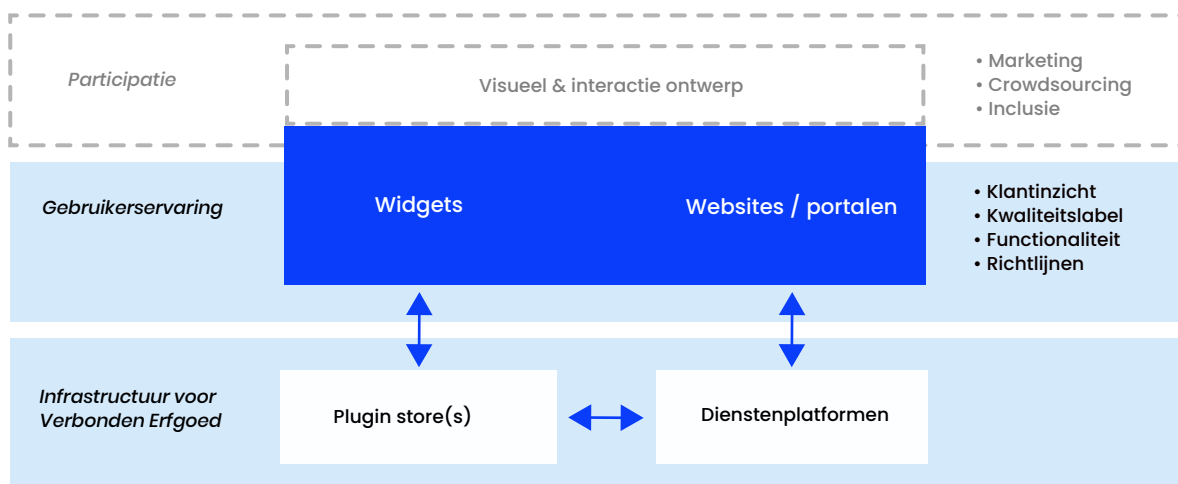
Participatie

Visueel & interactie ontwerp

• Marketing
• Crowdsourcing
• Inclusie

Gebruikerservaring

Widgets

Websites / portalen

• Klantinzicht
• Kwaliteitslabel
• Functionaliteit
• Richtlijnen

Infrastructuur voor Verbonden Erfgoed

Plugin store(s)

Dienstenplatformen